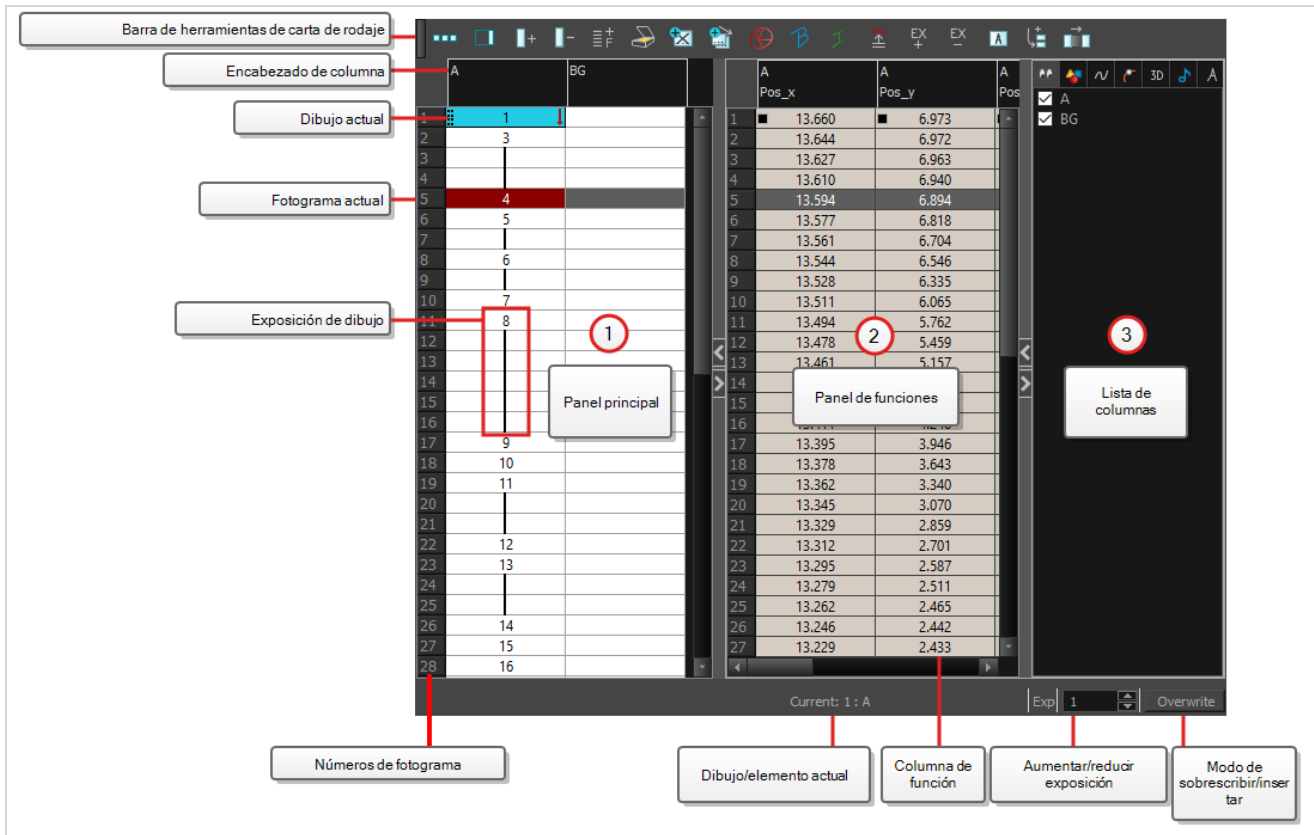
Barra de herramientas de carta de rodaje

Encabezado de columna

Dibujo actual

Fotograma actual

Exposición de dibujo

EX + EX −

A | BG

| | A | BG |
|---|---|---|
| 1 | 1 | |
| 2 | 3 | |
| 3 | | |
| 4 | | |
| 5 | 4 | |
| 6 | 5 | |
| 7 | | |
| 8 | 6 | |
| 9 | | |
| 10 | 7 | |
| 11 | 8 | |
| 12 | | |
| 13 | | |
| 14 | | |
| 15 | | |
| 16 | | |
| 17 | 9 | |
| 18 | 10 | |
| 19 | 11 | |
| 20 | | |
| 21 | | |
| 22 | 12 | |
| 23 | 13 | |
| 24 | | |
| 25 | | |
| 26 | 14 | |
| 27 | 15 | |
| 28 | 16 | |

1

Panel principal

| | A Pos_x | A Pos_y | A Pos |
|---|---|---|---|
| 1 | 13.660 | 6.973 | |
| 2 | 13.644 | 6.972 | |
| 3 | 13.627 | 6.963 | |
| 4 | 13.610 | 6.940 | |
| 5 | 13.594 | 6.894 | |
| 6 | 13.577 | 6.818 | |
| 7 | 13.561 | 6.704 | |
| 8 | 13.544 | 6.546 | |
| 9 | 13.528 | 6.335 | |
| 10 | 13.511 | 6.065 | |
| 11 | 13.494 | 5.762 | |
| 12 | 13.478 | 5.459 | |
| 13 | 13.461 | 5.157 | |
| 14 | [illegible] | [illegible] | |
| 15 | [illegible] | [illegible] | |
| 16 | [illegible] | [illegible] | |
| 17 | 13.395 | 3.946 | |
| 18 | 13.378 | 3.643 | |
| 19 | 13.362 | 3.340 | |
| 20 | 13.345 | 3.070 | |
| 21 | 13.329 | 2.859 | |
| 22 | 13.312 | 2.701 | |
| 23 | 13.295 | 2.587 | |
| 24 | 13.279 | 2.511 | |
| 25 | 13.262 | 2.465 | |
| 26 | 13.246 | 2.442 | |
| 27 | 13.229 | 2.433 | |

2

Panel de funciones

3D

A
BG

3

Lista de columnas

Current: 1 : A

Exp 1 Overwrite

Números de fotograma

Dibujo/elemento actual

Columna de función

Aumentar/reducir exposición

Modo de sobrescribir/insertar